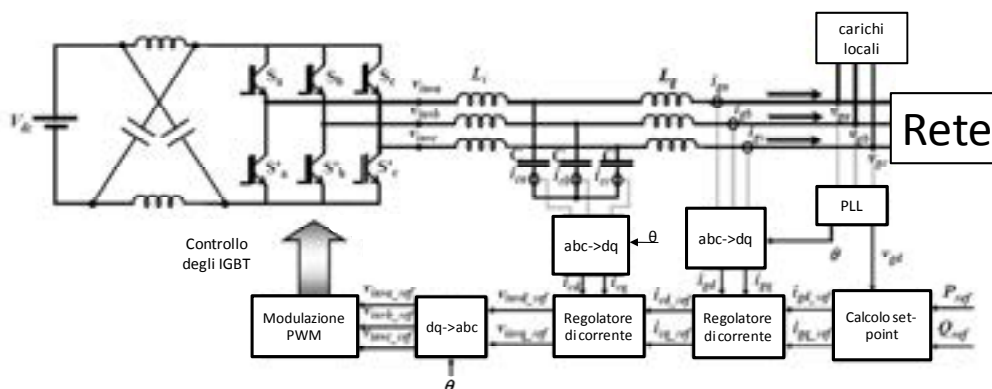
carichi locali

$V_{dc}$

$S_a$ $S_b$ $S_c$

$S'_a$ $S'_b$ $S'_c$

$v_{inva}$ $v_{invb}$ $v_{invc}$

$L_1$

$L_g$

$i_{ga}$ $i_{gb}$ $i_{gc}$

$v_{ga}$ $v_{gb}$ $v_{gc}$

Rete

$C$ $C$ $C$

$i_{ca}$ $i_{cb}$ $i_{cc}$

abc->dq

θ

abc->dq

PLL

$\theta$

$v_{gd}$

Controllo degli IGBT

$i_{cd}$ $i_{cq}$

$i_{gd}$ $i_{gq}$

Modulazione PWM

$v_{inva\_ref}$ $v_{invb\_ref}$ $v_{invc\_ref}$

dq->abc

$v_{invd\_ref}$ $v_{invq\_ref}$

Regolatore di corrente

$i_{cd\_ref}$ $i_{cq\_ref}$

Regolatore di corrente

$i_{gd\_ref}$ $i_{gq\_ref}$

Calcolo set-point

$P_{ref}$

$Q_{ref}$

$\theta$